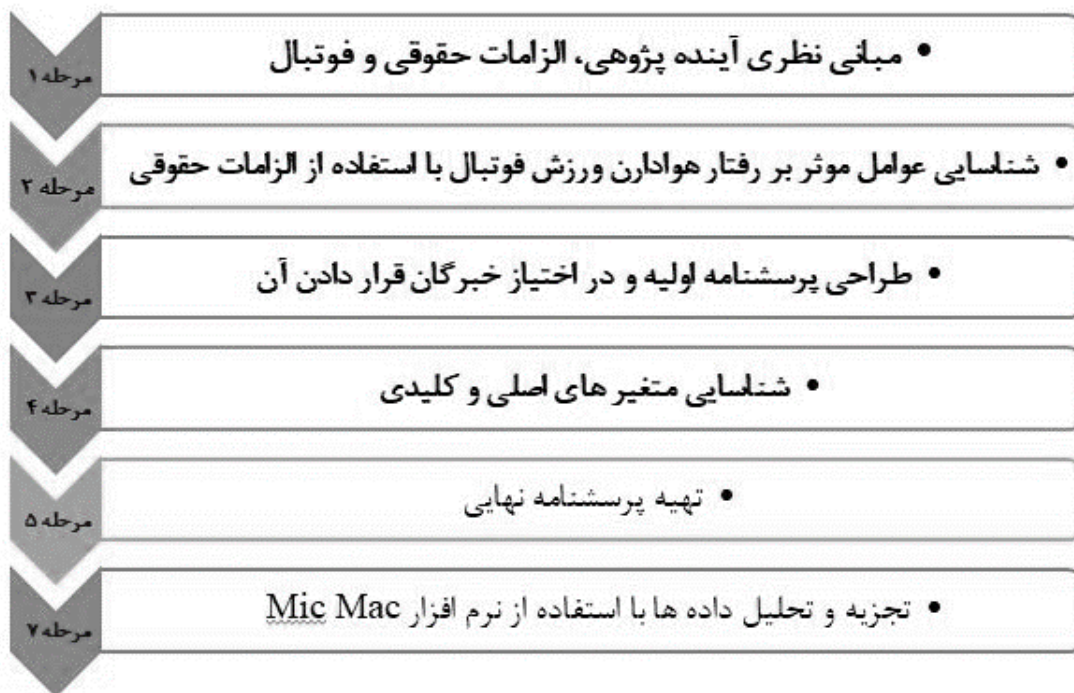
مرحله ۱
• مبانی نظری آینده پژوهی، الزامات حقوقی و فوتبال

مرحله ۲
• شناسایی عوامل موثر بر رفتار هوادارن ورزش فوتبال با استفاده از الزامات حقوقی

مرحله ۳
• طراحی پرسشنامه اولیه و در اختیاز خبرگان قرار دادن آن

مرحله ۴
• شناسایی متغیر های اصلی و کلیدی

مرحله ۵
• تهیه پرسشنامه نهایی

مرحله ۷
• تجزیه و تحلیل داده ها با استفاده از نرم افزار Mic Mac